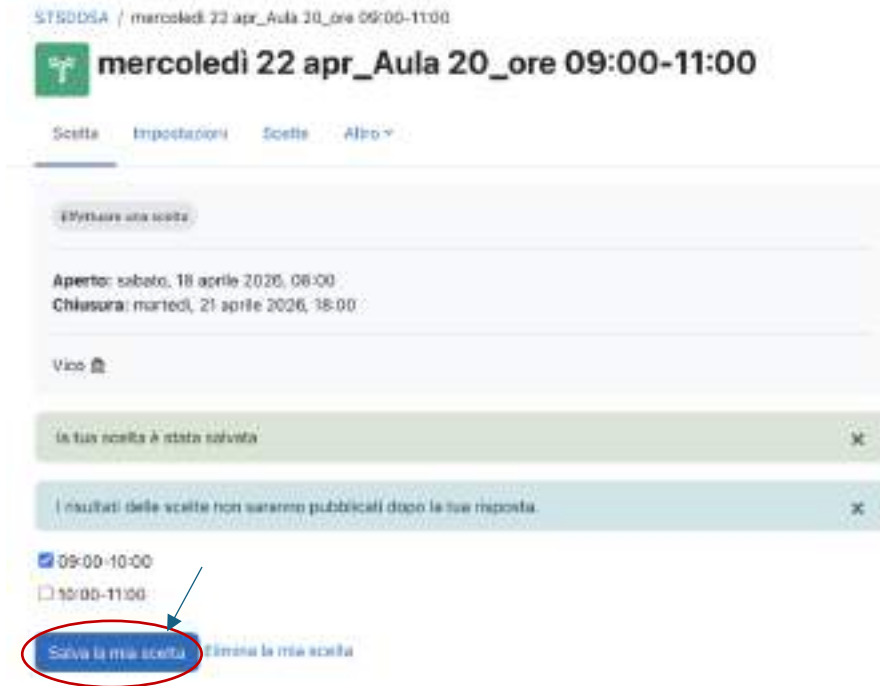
STSODSA / mercoledì 22 apr_Aula 20_ore 09:00-11:00

mercoledì 22 apr_Aula 20_ore 09:00-11:00

Scelta Impostazioni Scelte Altro

Effettuare una scelta

Aperto: sabato, 18 aprile 2026, 08:00
Chiusura: martedì, 21 aprile 2026, 18:00

Vico

La tua scelta è stata salvata

I risultati delle scelte non saranno pubblicati dopo la tua risposta.

09:00-10:00
10:00-11:00

Salva la mia scelta Elimina la mia scelta